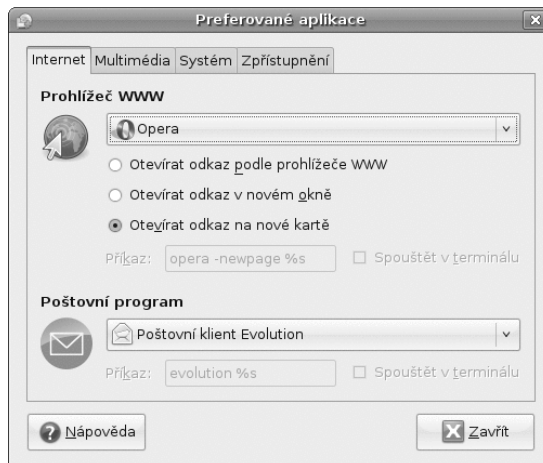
Preferované aplikace

Internet | Multimédia | Systém | Zpřístupnění

Prohlížeč WWW

Opera

Otevírat odkaz podle prohlížeče WWW

Otevírat odkaz v novém okně

Otevírat odkaz na nové kartě

Příkaz: opera -newpage %s

Spouštět v terminálu

Poštovní program

Poštovní klient Evolution

Příkaz: evolution %s

Spouštět v terminálu

Nápověda

Zavřít